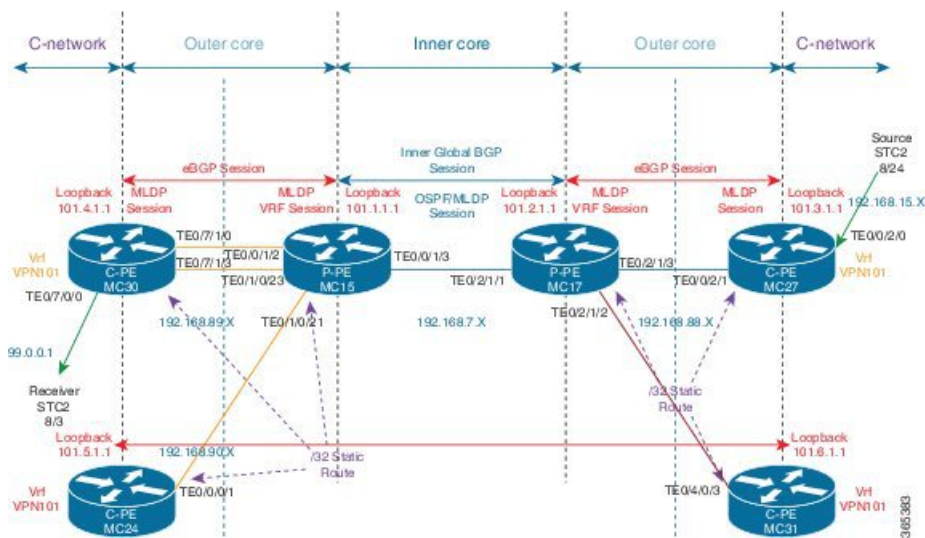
C-network
Outer core
Inner core
Outer core
C-network

eBGP Session
Inner Global BGP Session
eBGP Session

Loopback 101.4.1.1
MLDP Session
MLDP VRF Session
Loopback 101.1.1.1
OSPF/MLDP Session
Loopback 101.2.1.1
MLDP VRF Session
MLDP Session
Loopback 101.3.1.1

Source STC2 8/24
192.168.15.X

TE0/7/1/0
TE0/0/1/2
TE0/7/1/3
TE0/1/0/23
TE0/0/1/3
TE0/2/1/1
TE0/2/1/3
TE0/0/2/1
TE0/0/2/0

Vrf VPN101
C-PE MC30
P-PE MC15
P-PE MC17
C-PE MC27
Vrf VPN101

TE0/7/0/0
192.168.89.X
TE0/1/0/21
192.168.7.X
TE0/2/1/2
192.168.88.X

99.0.0.1

Receiver STC2 8/3

/32 Static Route

Loopback 101.5.1.1
192.168.90.X
/32 Static Route
Loopback 101.6.1.1

Vrf VPN101
TE0/0/0/1
C-PE MC24
TE0/4/0/3
C-PE MC31
Vrf VPN101

365383